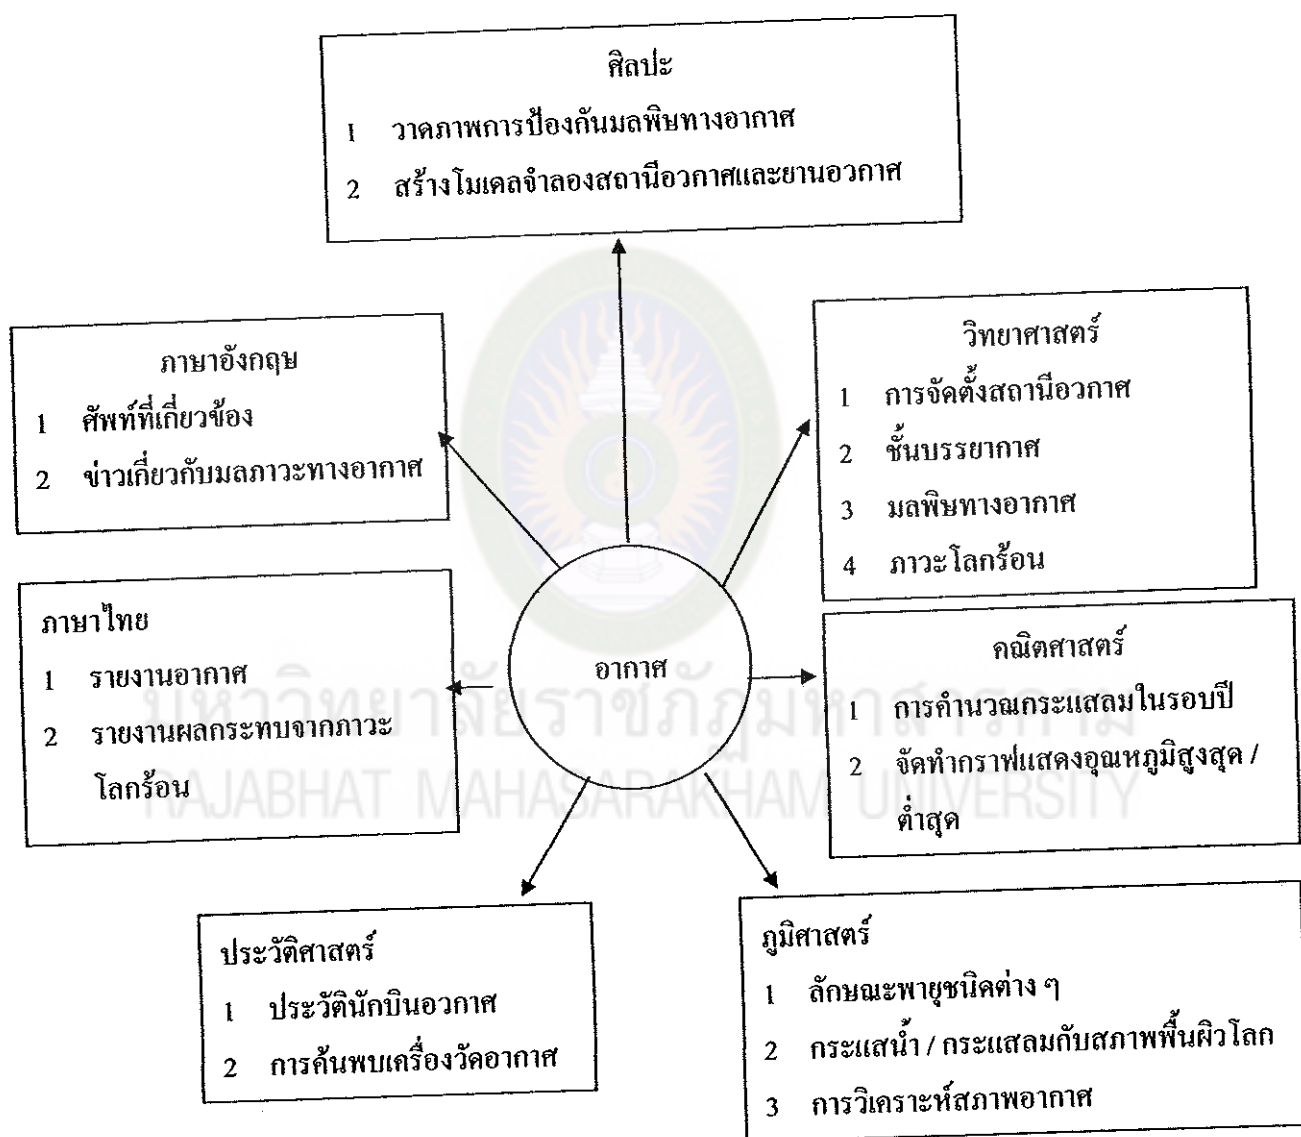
ศิลปะ
1 วาดภาพการป้องกันมลพิษทางอากาศ
2 สร้างโมเดลจำลองสถานีอวกาศและยานอวกาศ

ภาษาอังกฤษ
1 ศัพท์ที่เกี่ยวข้อง
2 ข่าวเกี่ยวกับมลภาวะทางอากาศ

วิทยาศาสตร์
1 การจัดตั้งสถานีอวกาศ
2 ชั้นบรรยากาศ
3 มลพิษทางอากาศ
4 ภาวะโลกร้อน

ภาษาไทย
1 รายงานอากาศ
2 รายงานผลกระทบจากภาวะโลกร้อน

อากาศ

คณิตศาสตร์
1 การคำนวณกระแสลมในรอบปี
2 จัดทำกราฟแสดงอุณหภูมิสูงสุด / ต่ำสุด

มหาวิทยาลัยราชภัฏมหาสารคาม
RAJABHAT MAHASARAKHAM UNIVERSITY

ประวัติศาสตร์
1 ประวัตินักบินอวกาศ
2 การค้นพบเครื่องวัดอากาศ

ภูมิศาสตร์
1 ลักษณะพายุชนิดต่าง ๆ
2 กระแสน้ำ / กระแสลมกับสภาพพื้นผิวโลก
3 การวิเคราะห์สภาพอากาศ